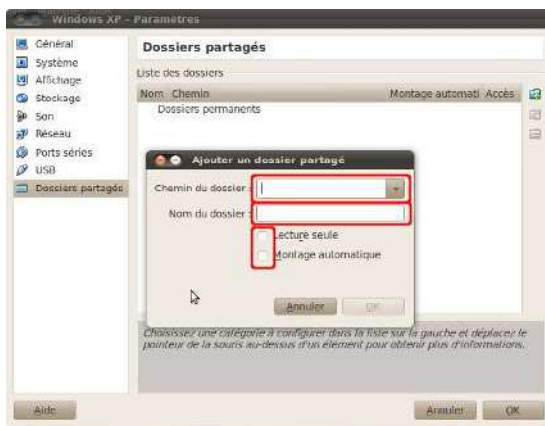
Windows XP - Paramètres

Général
Système
Affichage
Stockage
Son
Réseau
Ports séries
USB
Dossiers partagés

Dossiers partagés

Liste des dossiers

| Nom | Chemin | Montage automati | Accès |
|---|---|---|---|
| Dossiers permanents | | | |

Ajouter un dossier partagé

Chemin du dossier :

Nom du dossier :

Lecture seule

Montage automatique

Annuler OK

Choisissez une catégorie à configurer dans la liste sur la gauche et déplacez le pointeur de la souris au-dessus d'un élément pour obtenir plus d'informations.

Aide

Annuler OK